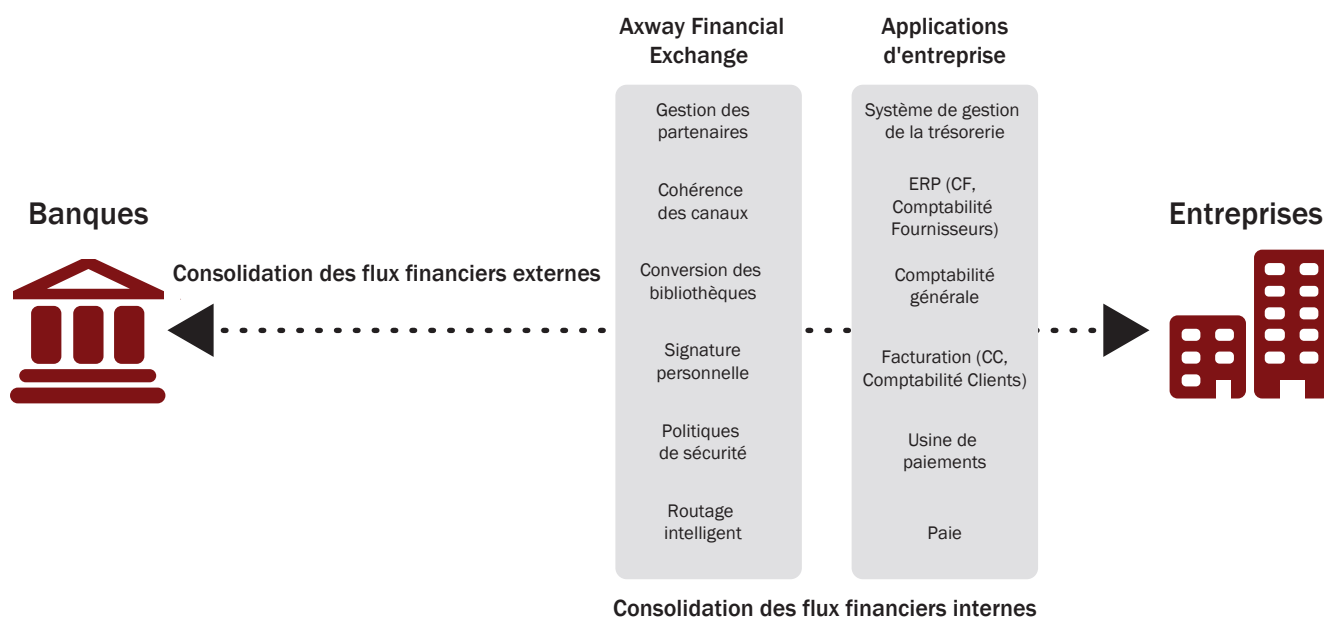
Axway Financial Exchange

Applications d'entreprise

Banques

Entreprises

Consolidation des flux financiers externes

Gestion des partenaires

Cohérence des canaux

Conversion des bibliothèques

Signature personnelle

Politiques de sécurité

Routage intelligent

Système de gestion de la trésorerie

ERP (CF, Comptabilité Fournisseurs)

Comptabilité générale

Facturation (CC, Comptabilité Clients)

Usine de paiements

Paie

Consolidation des flux financiers internes